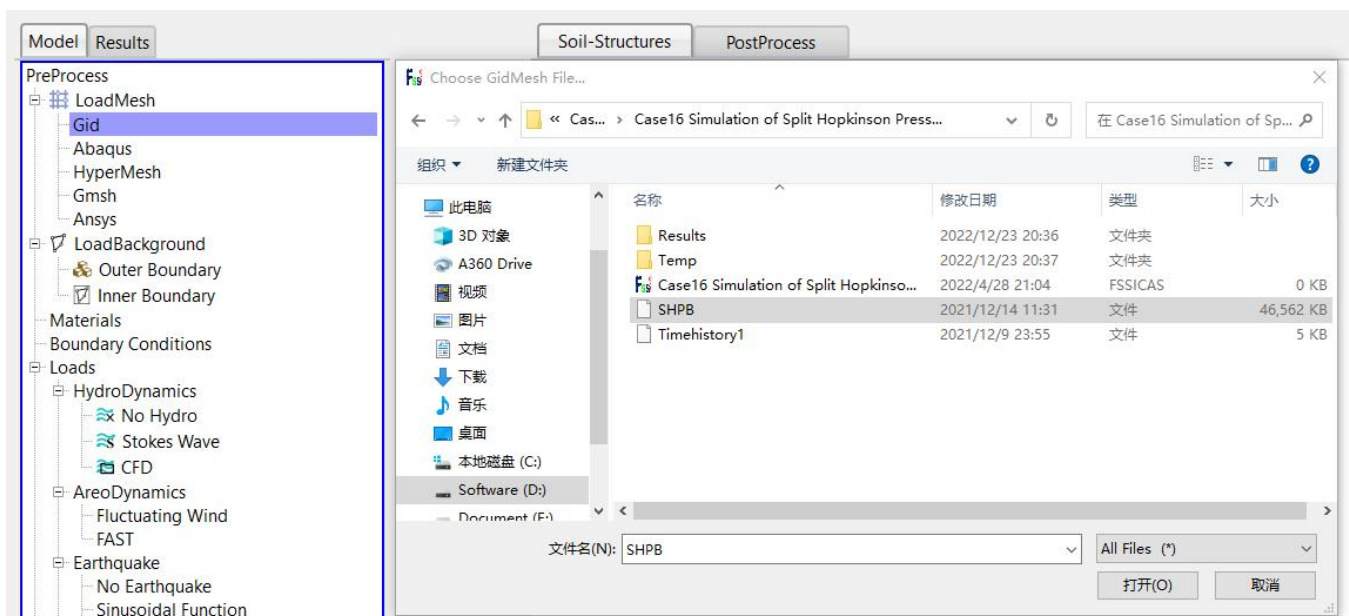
Model Results

Soil-Structures PostProcess

PreProcess
LoadMesh
Gid
Abaqus
HyperMesh
Gmsh
Ansys
LoadBackground
Outer Boundary
Inner Boundary
Materials
Boundary Conditions
Loads
HydroDynamics
No Hydro
Stokes Wave
CFD
AreoDynamics
Fluctuating Wind
FAST
Earthquake
No Earthquake
Sinusoidal Function

Choose GidMesh File...

« Cas... › Case16 Simulation of Split Hopkinson Press...

在 Case16 Simulation of Sp...

组织 ▾ 新建文件夹

此电脑
3D 对象
A360 Drive
视频
图片
文档
下载
音乐
桌面
本地磁盘 (C:)
Software (D:)
Document (E:)

| 名称 | 修改日期 | 类型 | 大小 |
|---|---|---|---|
| Results | 2022/12/23 20:36 | 文件夹 | |
| Temp | 2022/12/23 20:37 | 文件夹 | |
| Case16 Simulation of Split Hopkinso... | 2022/4/28 21:04 | FSSICAS | 0 KB |
| SHPB | 2021/12/14 11:31 | 文件 | 46,562 KB |
| Timehistory1 | 2021/12/9 23:55 | 文件 | 5 KB |

文件名(N): SHPB
All Files (*)
打开(O) 取消